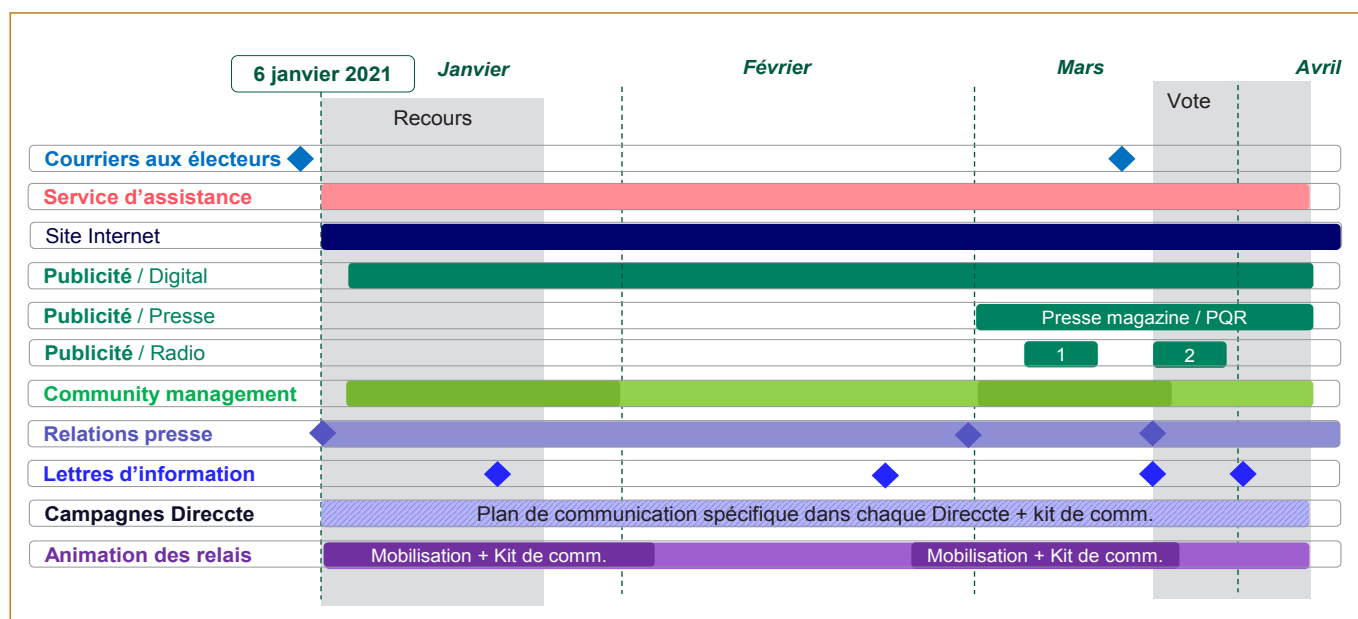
6 janvier 2021

Janvier

Février

Mars

Avril

Recours

Vote

Courriers aux électeurs

Service d’assistance

Site Internet

Publicité / Digital

Publicité / Presse

Presse magazine / PQR

Publicité / Radio

1

2

Community management

Relations presse

Lettres d’information

Campagnes Direccte

Plan de communication spécifique dans chaque Direccte + kit de comm.

Animation des relais

Mobilisation + Kit de comm.

Mobilisation + Kit de comm.